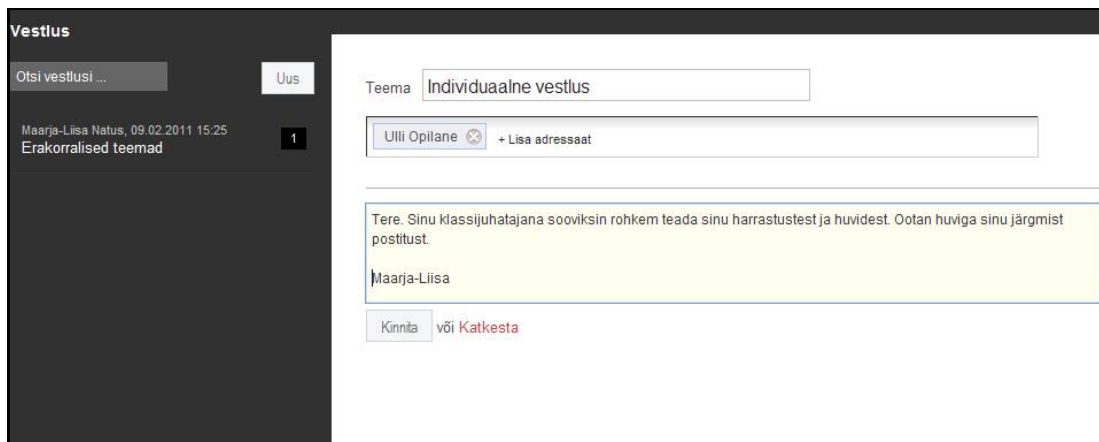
Vestlus

Otsi vestlusi ...

Uus

Maarja-Liisa Natus, 09.02.2011 15:25
Erakorralised teemad

1

Teema Individuaalne vestlus

Ulli Opilane + Lisa adressaat

Tere. Sinu klassijuhatajana sooviksin rohkem teada sinu harrastustest ja huvidest. Ootan huviga sinu järgmist postitust.

Maarja-Liisa

Kinnita või Katkesta